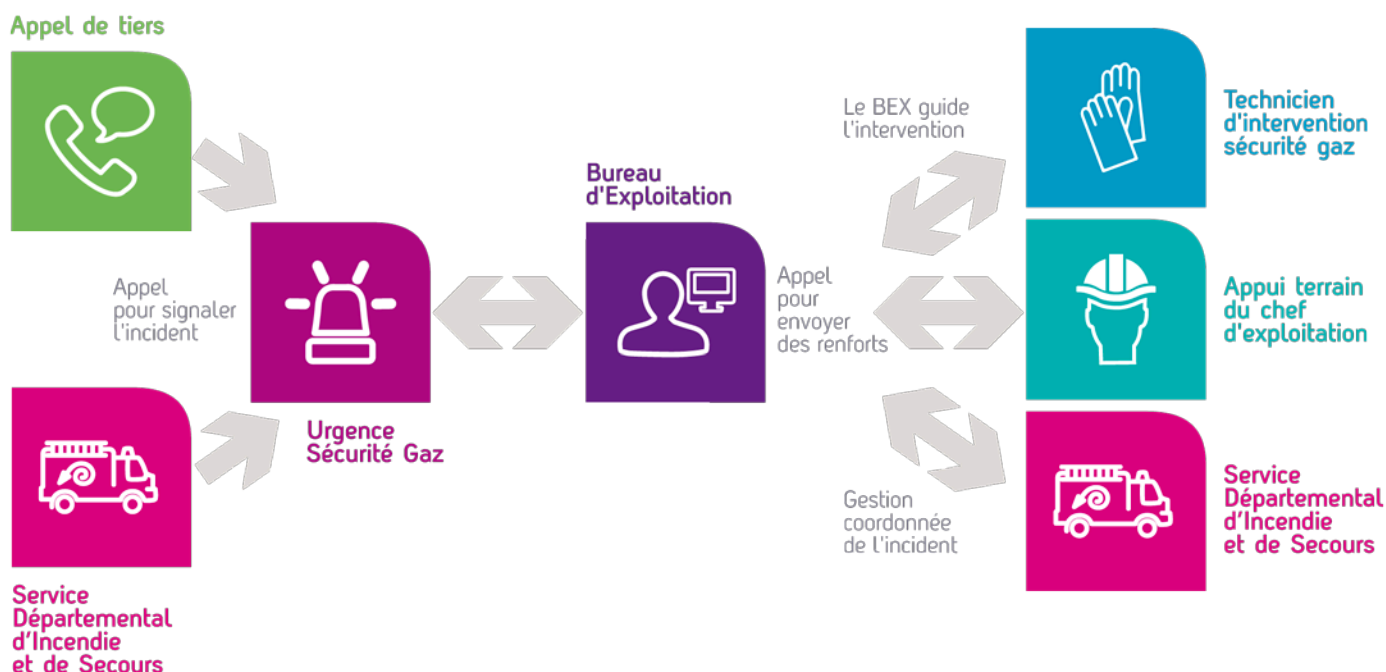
Appel de tiers

Appel pour signaler l'incident

Service Départemental d'Incendie et de Secours

Urgence Sécurité Gaz

Bureau d'Exploitation

Appel pour envoyer des renforts

Le BEX guide l'intervention

Gestion coordonnée de l'incident

Technicien d'intervention sécurité gaz

Appui terrain du chef d'exploitation

Service Départemental d'Incendie et de Secours